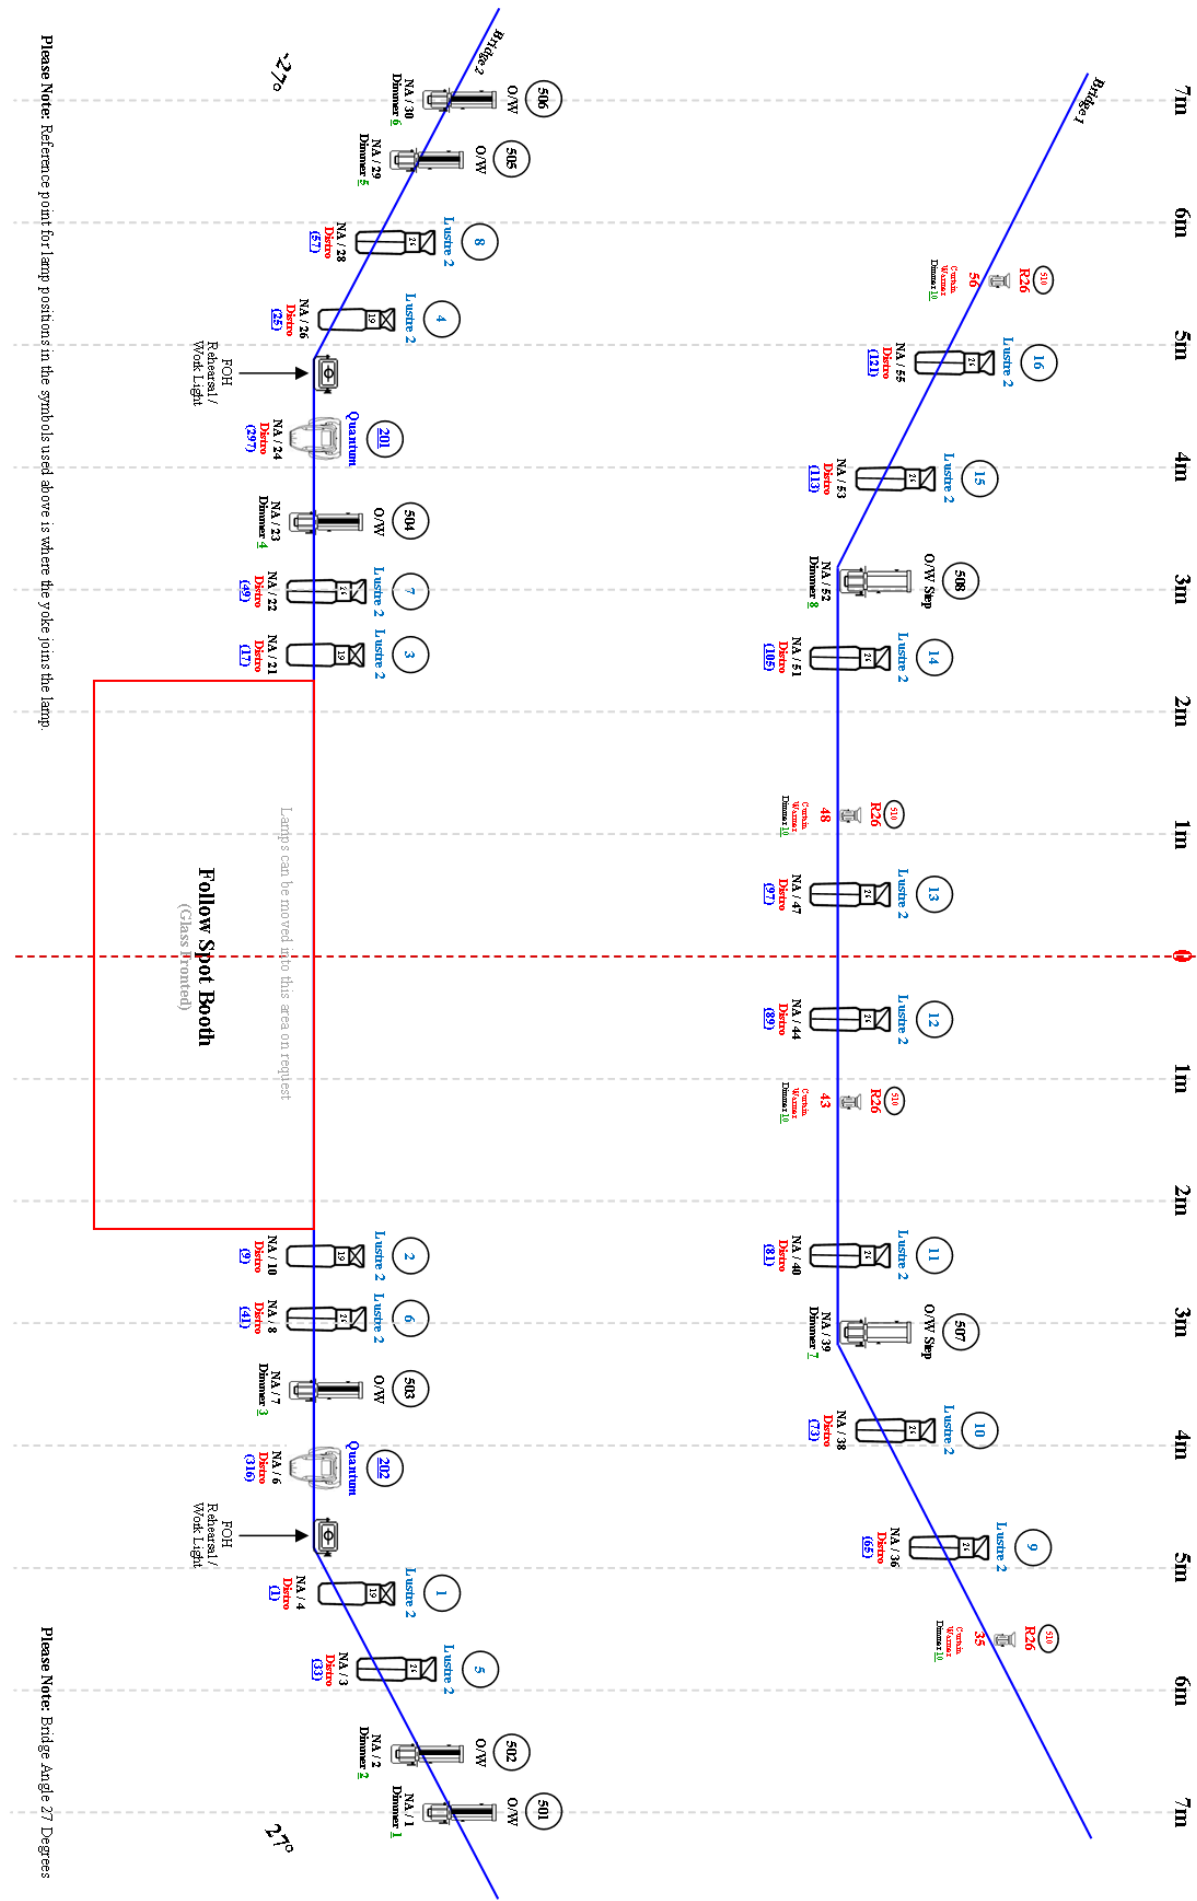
7m
6m
5m
4m
3m
2m
1m
0
1m
2m
3m
4m
5m
6m
7m

Bridge 1

510 R26 56 Curtain Warmer Dimmer 10
16 Lustre 2 NA / 55 Distro (121)
15 Lustre 2 NA / 53 Distro (113)
508 O/W Step NA / 52 Dimmer 8
14 Lustre 2 NA / 51 Distro (105)
510 R26 48 Curtain Warmer Dimmer 10
13 Lustre 2 NA / 47 Distro (97)
12 Lustre 2 NA / 44 Distro (89)
510 R26 43 Curtain Warmer Dimmer 10
11 Lustre 2 NA / 40 Distro (81)
507 O/W Step NA / 39 Dimmer 7
10 Lustre 2 NA / 38 Distro (73)
9 Lustre 2 NA / 36 Distro (65)
510 R26 35 Curtain Warmer Dimmer 10

Bridge 2
27°
506 O/W NA / 30 Dimmer 6
505 O/W NA / 29 Dimmer 5
8 Lustre 2 NA / 28 Distro (57)
4 Lustre 2 NA / 26 Distro (25)
FOH Rehearsal / Work Light
201 Quantum NA / 24 Distro (297)
504 O/W NA / 23 Dimmer 4
7 Lustre 2 NA / 22 Distro (49)
3 Lustre 2 NA / 21 Distro (17)

Lamps can be moved into this area on request
Follow Spot Booth
(Glass Fronted)

2 Lustre 2 NA / 10 Distro (9)
6 Lustre 2 NA / 8 Distro (41)
503 O/W NA / 7 Dimmer 3
202 Quantum NA / 6 Distro (316)
FOH Rehearsal / Work Light
1 Lustre 2 NA / 4 Distro (1)
5 Lustre 2 NA / 3 Distro (33)
502 O/W NA / 2 Dimmer 2
501 O/W NA / 1 Dimmer 1
27°

Please Note: Reference point for lamp positions in the symbols used above is where the yoke joins the lamp.

Please Note: Bridge Angle 27 Degrees